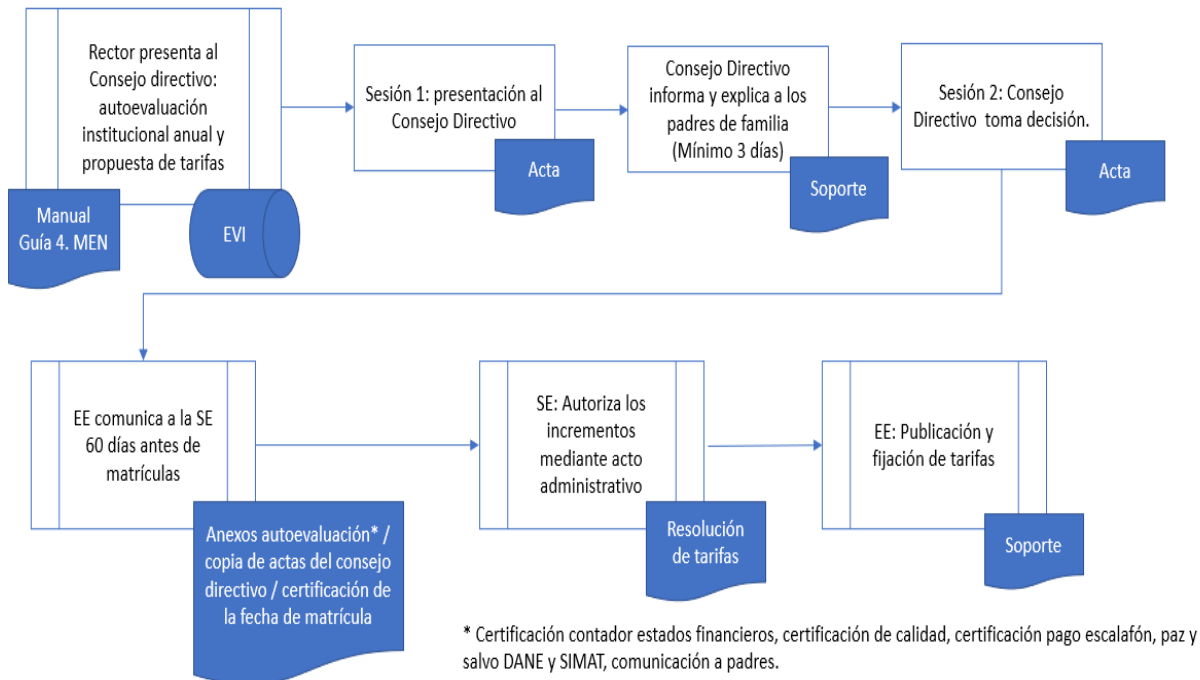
Rector presenta al Consejo directivo: autoevaluación institucional anual y propuesta de tarifas

Manual Guía 4. MEN

EVI

Sesión 1: presentación al Consejo Directivo

Acta

Consejo Directivo informa y explica a los padres de familia (Mínimo 3 días)

Soporte

Sesión 2: Consejo Directivo toma decisión.

Acta

EE comunica a la SE 60 días antes de matrículas

Anexos autoevaluación* / copia de actas del consejo directivo / certificación de la fecha de matrícula

SE: Autoriza los incrementos mediante acto administrativo

Resolución de tarifas

EE: Publicación y fijación de tarifas

Soporte

* Certificación contador estados financieros, certificación de calidad, certificación pago escalafón, paz y salvo DANE y SIMAT, comunicación a padres.